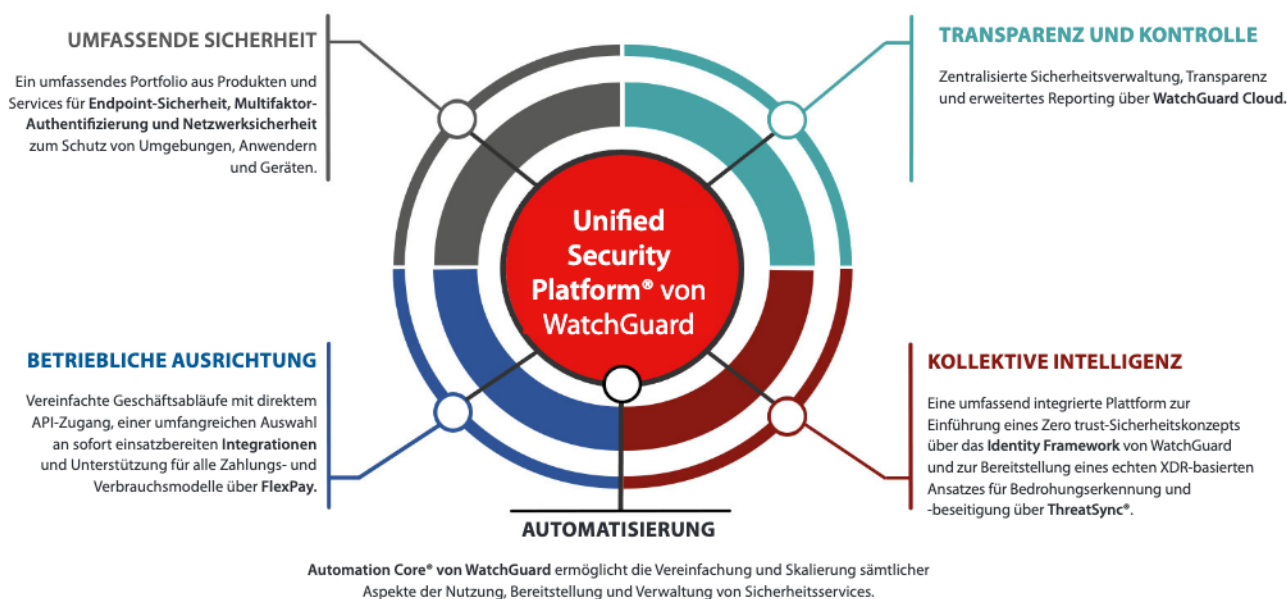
UMFASSENDE SICHERHEIT

Ein umfassendes Portfolio aus Produkten und Services für **Endpoint-Sicherheit, Multifaktor-Authentifizierung und Netzwerksicherheit** zum Schutz von Umgebungen, Anwendern und Geräten.

TRANSPARENZ UND KONTROLLE

Zentralisierte Sicherheitsverwaltung, Transparenz und erweitertes Reporting über **WatchGuard Cloud.**

Unified Security Platform® von WatchGuard

BETRIEBLICHE AUSRICHTUNG

Vereinfachte Geschäftsabläufe mit direktem API-Zugang, einer umfangreichen Auswahl an sofort einsatzbereiten **Integrationen** und Unterstützung für alle Zahlungs- und Verbrauchsmodelle über **FlexPay.**

KOLLEKTIVE INTELLIGENZ

Eine umfassend integrierte Plattform zur Einführung eines Zero trust-Sicherheitskonzepts über das **Identity Framework** von WatchGuard und zur Bereitstellung eines echten XDR-basierten Ansatzes für Bedrohungserkennung und -beseitigung über **ThreatSync®**.

AUTOMATISIERUNG

**Automation Core® von WatchGuard** ermöglicht die Vereinfachung und Skalierung sämtlicher Aspekte der Nutzung, Bereitstellung und Verwaltung von Sicherheitsservices.